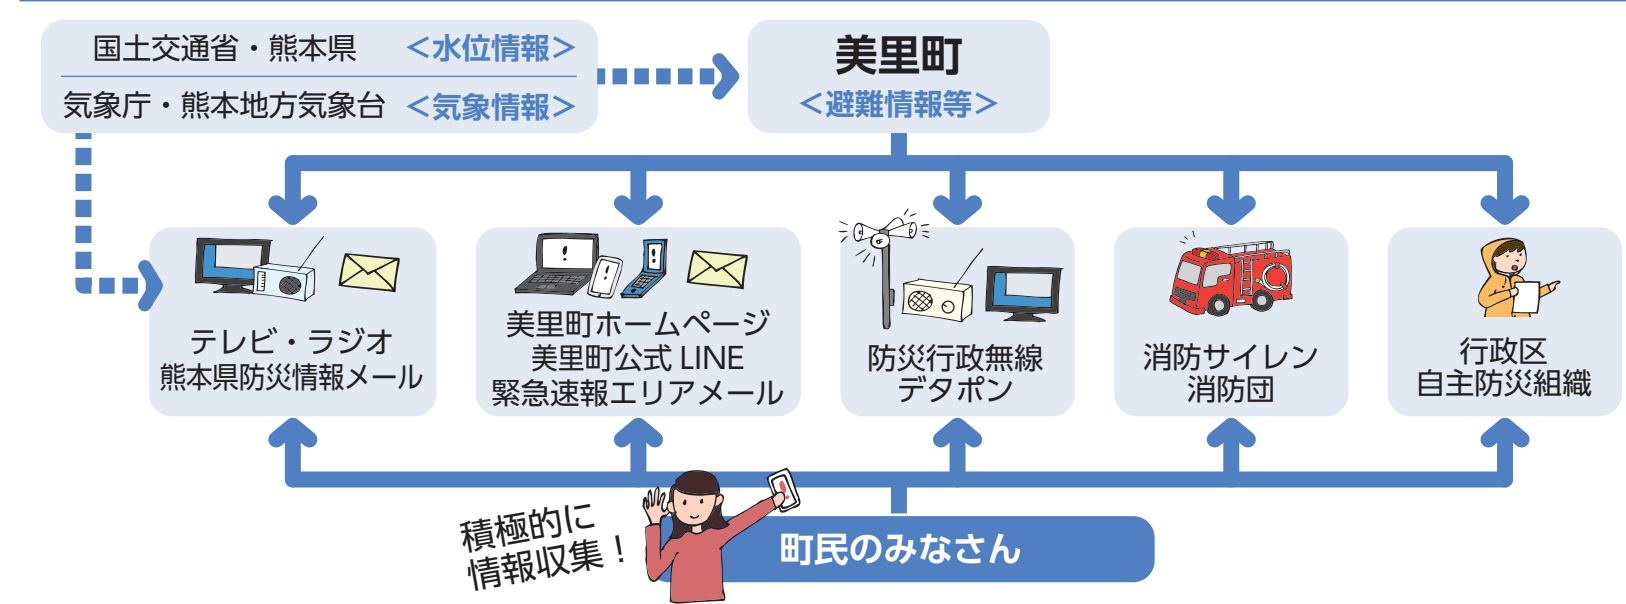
国土交通省・熊本県　＜水位情報＞

気象庁・熊本地方気象台　＜気象情報＞

美里町
＜避難情報等＞

テレビ・ラジオ
熊本県防災情報メール

美里町ホームページ
美里町公式 LINE
緊急速報エリアメール

防災行政無線
デタポン

消防サイレン
消防団

行政区
自主防災組織

積極的に
情報収集！

町民のみなさん